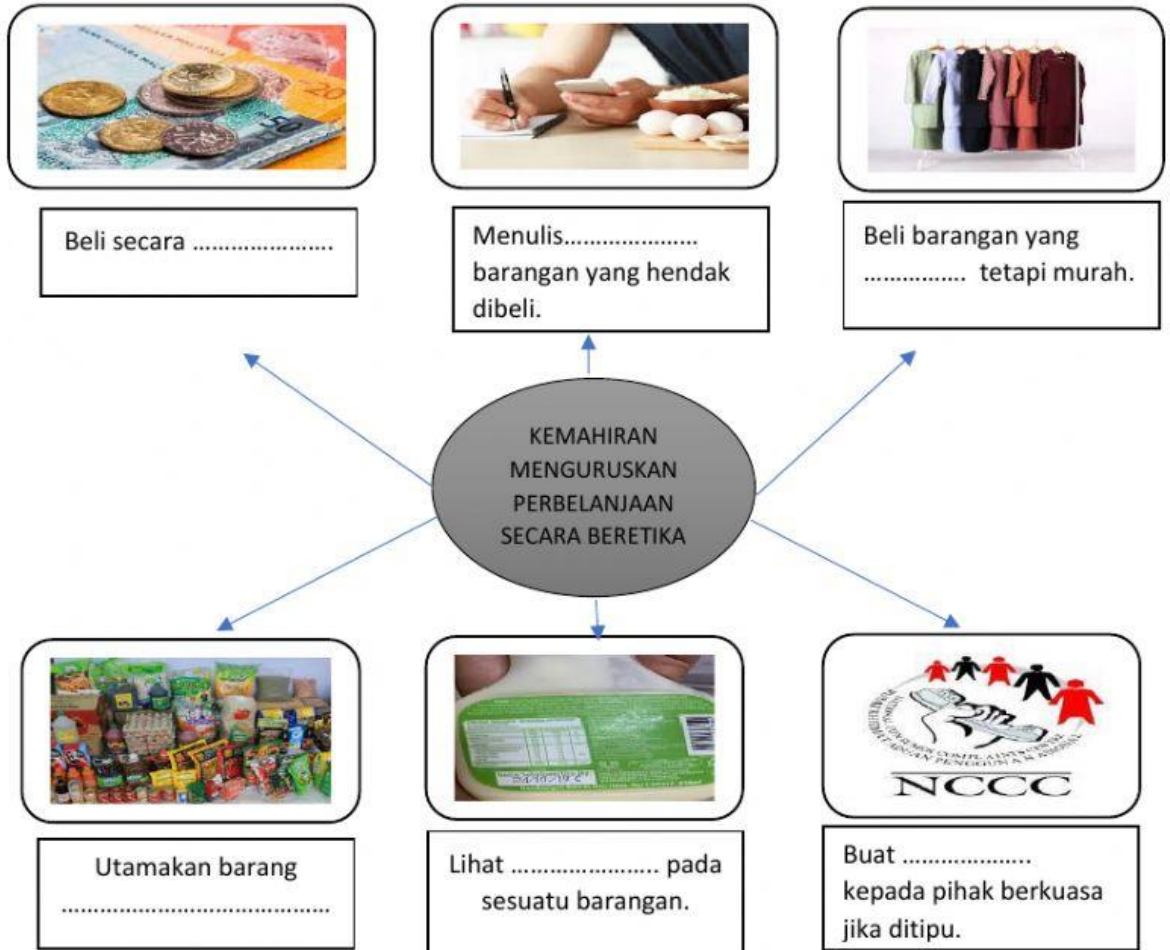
Beli secara …………………

Menulis………………… barangan yang hendak dibeli.

Beli barangan yang …………… tetapi murah.

KEMAHIRAN MENGURUSKAN PERBELANJAAN SECARA BERETIKA

Utamakan barang ……………………………………

NCCC

Lihat ………………….. pada sesuatu barangan.

Buat ……………….. kepada pihak berkuasa jika ditipu.